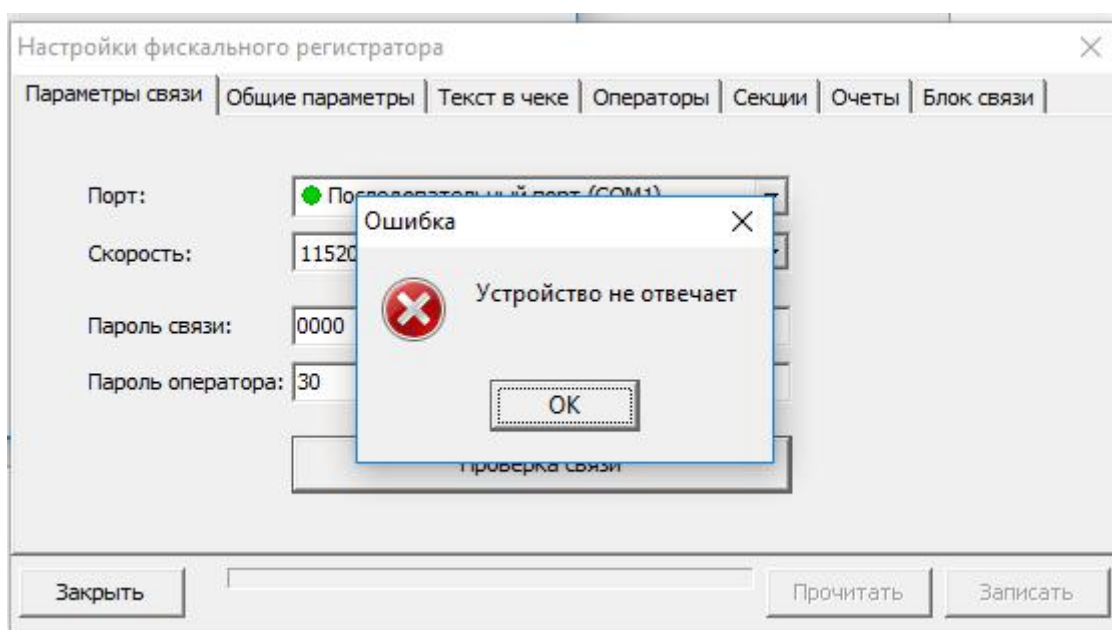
Настройки фискального регистратора

Параметры связи | Общие параметры | Текст в чеке | Операторы | Секции | Очеты | Блок связи

Порт: Последовательный порт (COM1)

Скорость: 11520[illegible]

Пароль связи: 0000

Пароль оператора: 30

Проверка связи

Ошибка

Устройство не отвечает

OK

Закрыть

Прочитать

Записать